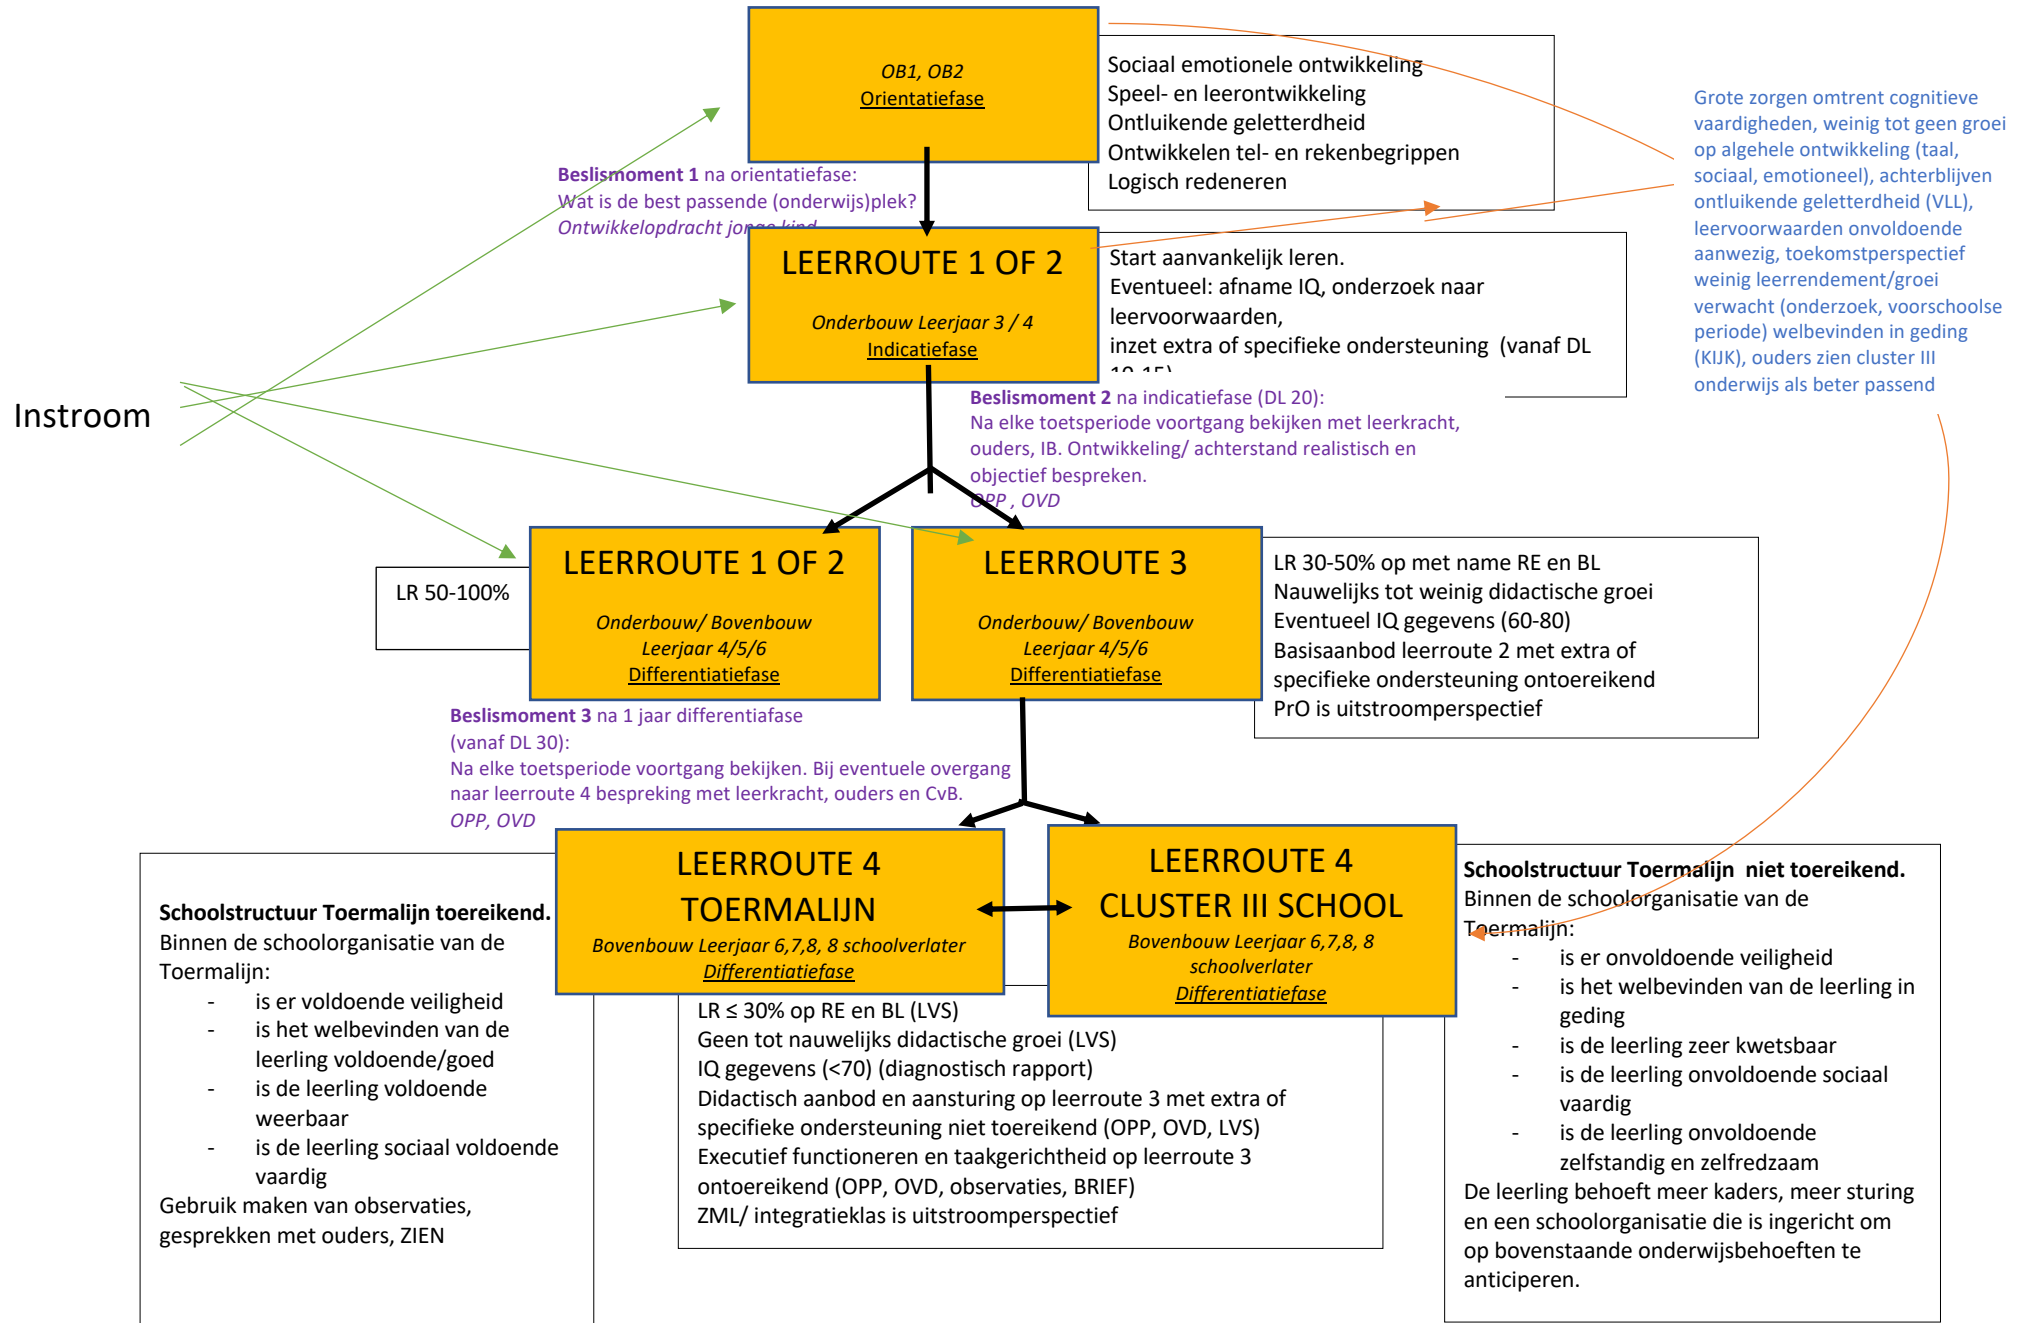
OB1, OB2
Orientatiefase

Sociaal emotionele ontwikkeling
Speel- en leerontwikkeling
Ontluikende geletterdheid
Ontwikkelen tel- en rekenbegrippen
Logisch redeneren

Grote zorgen omtrent cognitieve vaardigheden, weinig tot geen groei op algehele ontwikkeling (taal, sociaal, emotioneel), achterblijven ontluikende geletterdheid (VLL), leervoorwaarden onvoldoende aanwezig, toekomstperspectief weinig leerrendement/groei verwacht (onderzoek, voorschoolse periode) welbevinden in geding (KIJK), ouders zien cluster III onderwijs als beter passend

Beslismoment 1 na orientatiefase:
Wat is de best passende (onderwijs)plek?
Ontwikkelopdracht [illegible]

LEERROUTE 1 OF 2
Onderbouw Leerjaar 3 / 4
Indicatiefase

Start aanvankelijk leren.
Eventueel: afname IQ, onderzoek naar leervoorwaarden,
inzet extra of specifieke ondersteuning (vanaf DL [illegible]

Instroom

Beslismoment 2 na indicatiefase (DL 20):
Na elke toetsperiode voortgang bekijken met leerkracht, ouders, IB. Ontwikkeling/ achterstand realistisch en objectief bespreken.
OPP , OVD

LR 50-100%

LEERROUTE 1 OF 2
Onderbouw/ Bovenbouw
Leerjaar 4/5/6
Differentiatiefase

LEERROUTE 3
Onderbouw/ Bovenbouw
Leerjaar 4/5/6
Differentiatiefase

LR 30-50% op met name RE en BL
Nauwelijks tot weinig didactische groei
Eventueel IQ gegevens (60-80)
Basisaanbod leerroute 2 met extra of specifieke ondersteuning ontoereikend
PrO is uitstroomperspectief

Beslismoment 3 na 1 jaar differentiafase (vanaf DL 30):
Na elke toetsperiode voortgang bekijken. Bij eventuele overgang naar leerroute 4 bespreking met leerkracht, ouders en CvB.
OPP, OVD

LEERROUTE 4
TOERMALIJN
Bovenbouw Leerjaar 6,7,8, 8 schoolverlater
Differentiatiefase

LEERROUTE 4
CLUSTER III SCHOOL
Bovenbouw Leerjaar 6,7,8, 8 schoolverlater
Differentiatiefase

Schoolstructuur Toermalijn toereikend.
Binnen de schoolorganisatie van de Toermalijn:
- is er voldoende veiligheid
- is het welbevinden van de leerling voldoende/goed
- is de leerling voldoende weerbaar
- is de leerling sociaal voldoende vaardig
Gebruik maken van observaties, gesprekken met ouders, ZIEN

LR ≤ 30% op RE en BL (LVS)
Geen tot nauwelijks didactische groei (LVS)
IQ gegevens (<70) (diagnostisch rapport)
Didactisch aanbod en aansturing op leerroute 3 met extra of specifieke ondersteuning niet toereikend (OPP, OVD, LVS)
Executief functioneren en taakgerichtheid op leerroute 3 ontoereikend (OPP, OVD, observaties, BRIEF)
ZML/ integratieklas is uitstroomperspectief

Schoolstructuur Toermalijn niet toereikend.
Binnen de schoolorganisatie van de Toermalijn:
- is er onvoldoende veiligheid
- is het welbevinden van de leerling in geding
- is de leerling zeer kwetsbaar
- is de leerling onvoldoende sociaal vaardig
- is de leerling onvoldoende zelfstandig en zelfredzaam
De leerling behoeft meer kaders, meer sturing en een schoolorganisatie die is ingericht om op bovenstaande onderwijsbehoeften te anticiperen.